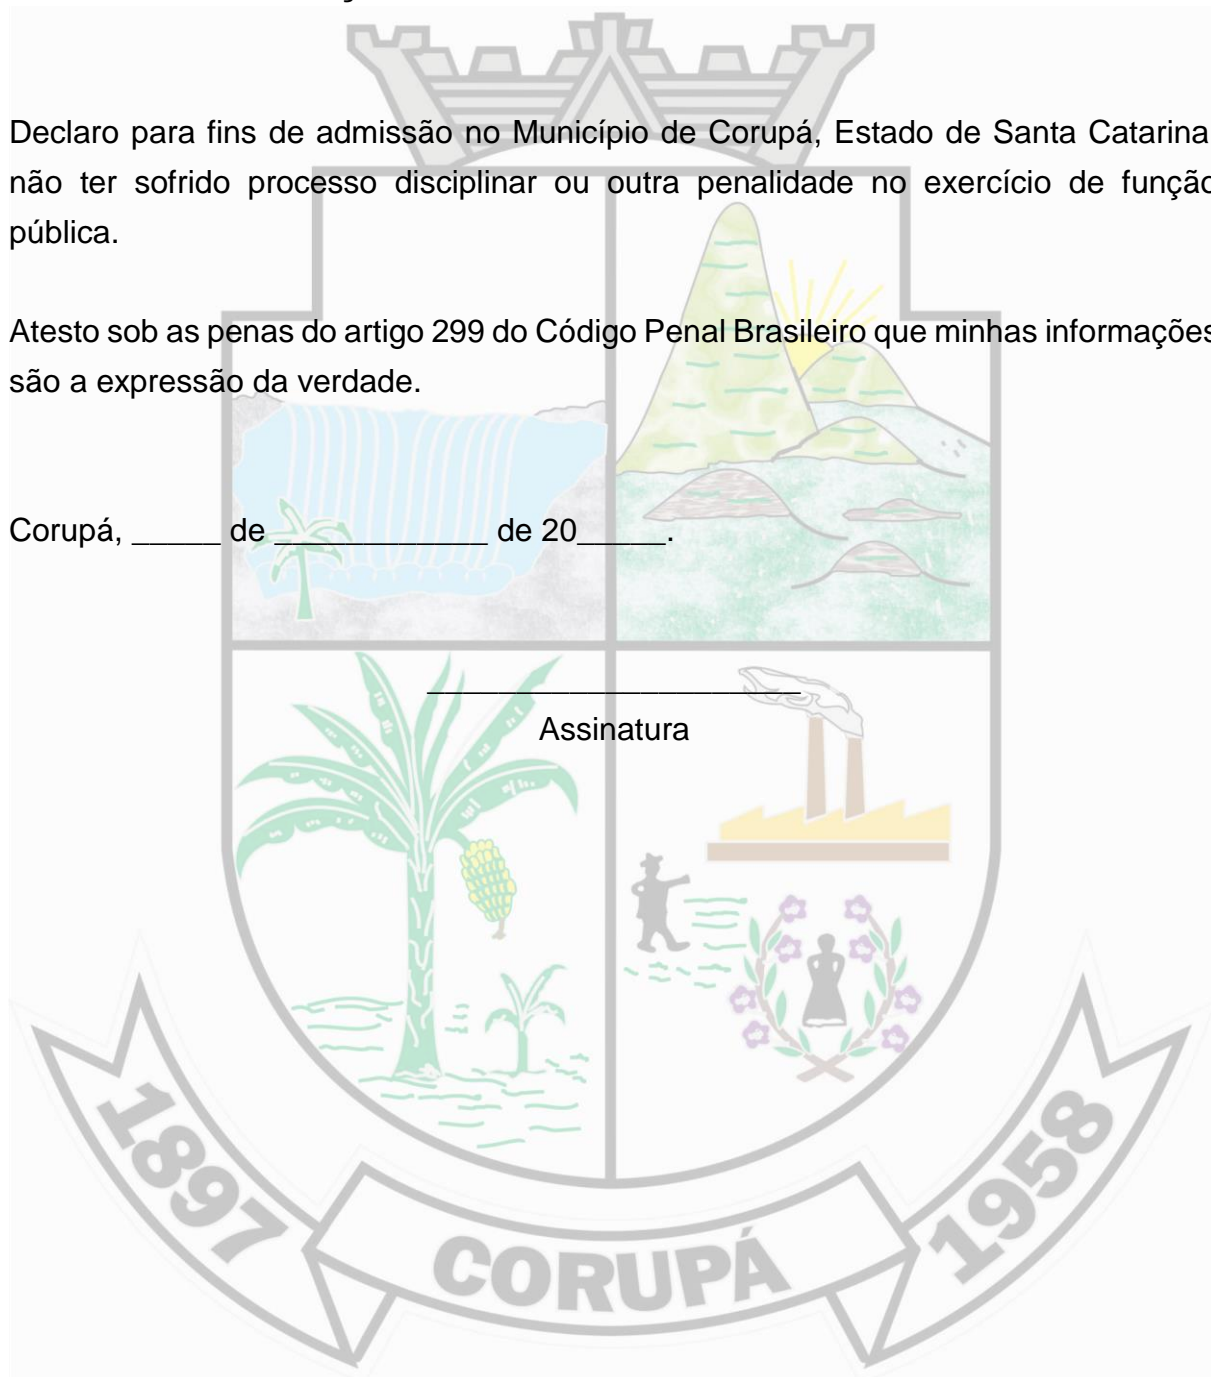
Declaro para fins de admissão no Município de Corupá, Estado de Santa Catarina não ter sofrido processo disciplinar ou outra penalidade no exercício de funçã pública.

Atesto sob as penas do artigo 299 do Código Penal Brasileiro que minhas informaçõe são a expressão da verdade.

Corupá, _____ de ___________ de 20_____.

Assinatura

1897 CORUPÁ 1958